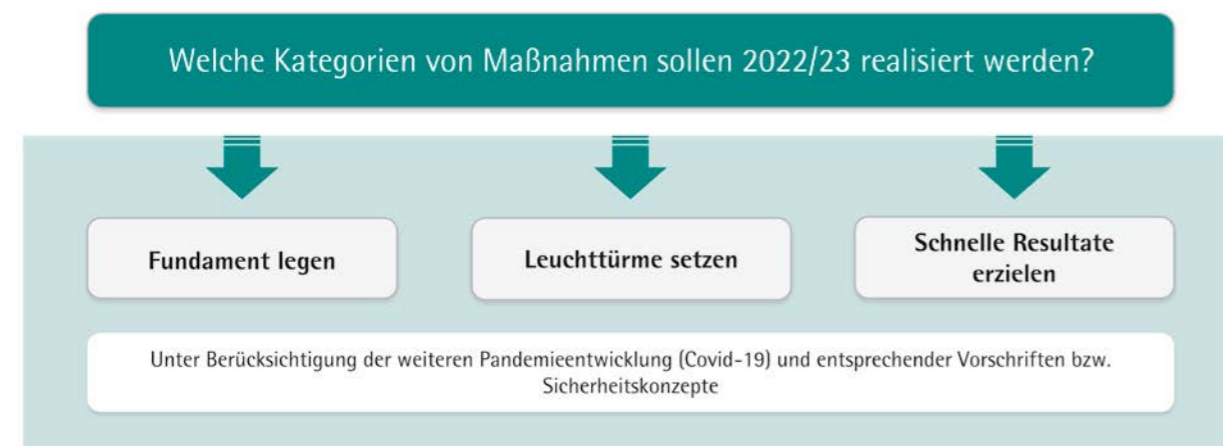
Welche Kategorien von Maßnahmen sollen 2022/23 realisiert werden?

Fundament legen

Leuchttürme setzen

Schnelle Resultate erzielen

Unter Berücksichtigung der weiteren Pandemieentwicklung (Covid-19) und entsprechender Vorschriften bzw. Sicherheitskonzepte